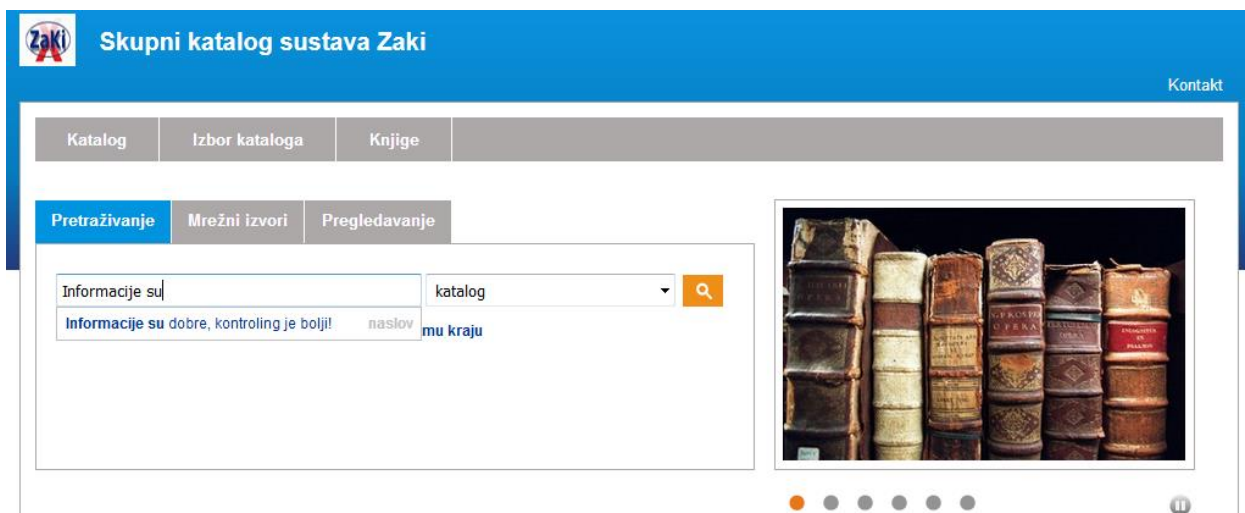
Zaki

Skupni katalog sustava Zaki

Kontakt

Katalog | Izbor kataloga | Knjige

Pretraživanje | Mrežni izvori | Pregledavanje

Informacije su

katalog

Informacije su dobre, kontroling je bolji! naslov

mu kraju